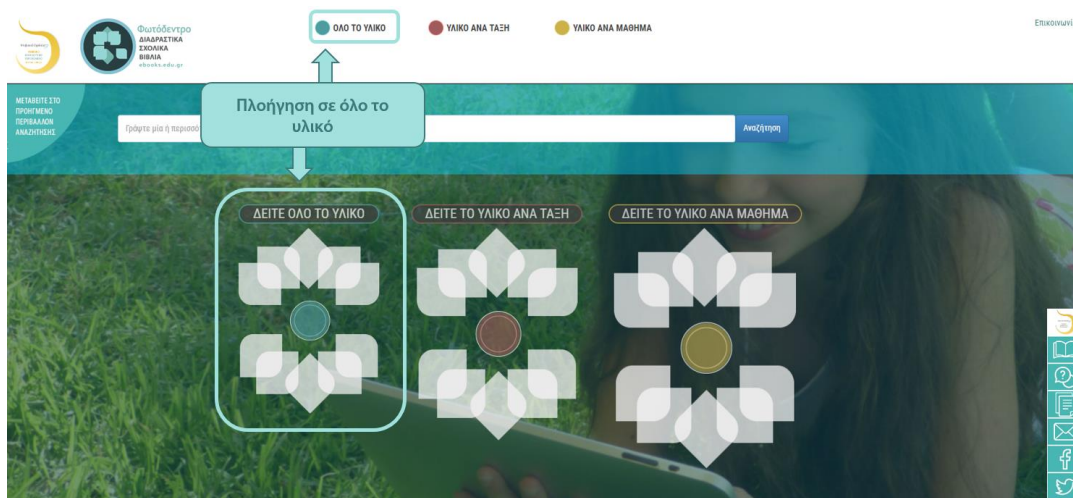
Φωτόδεντρο
ΔΙΑΔΡΑΣΤΙΚΑ ΣΧΟΛΙΚΑ ΒΙΒΛΙΑ
ebooks.edu.gr

ΟΛΟ ΤΟ ΥΛΙΚΟ
ΥΛΙΚΟ ΑΝΑ ΤΑΞΗ
ΥΛΙΚΟ ΑΝΑ ΜΑΘΗΜΑ

Επικοινωνί

ΜΕΤΑΒΕΙΤΕ ΣΤΟ ΠΡΟΗΓΜΕΝΟ ΠΕΡΙΒΑΛΛΟΝ ΑΝΑΖΗΤΗΣΗΣ

Γράψτε μία ή περισσό

Πλοήγηση σε όλο το υλικό

Αναζήτηση

ΔΕΙΤΕ ΟΛΟ ΤΟ ΥΛΙΚΟ
ΔΕΙΤΕ ΤΟ ΥΛΙΚΟ ΑΝΑ ΤΑΞΗ
ΔΕΙΤΕ ΤΟ ΥΛΙΚΟ ΑΝΑ ΜΑΘΗΜΑ